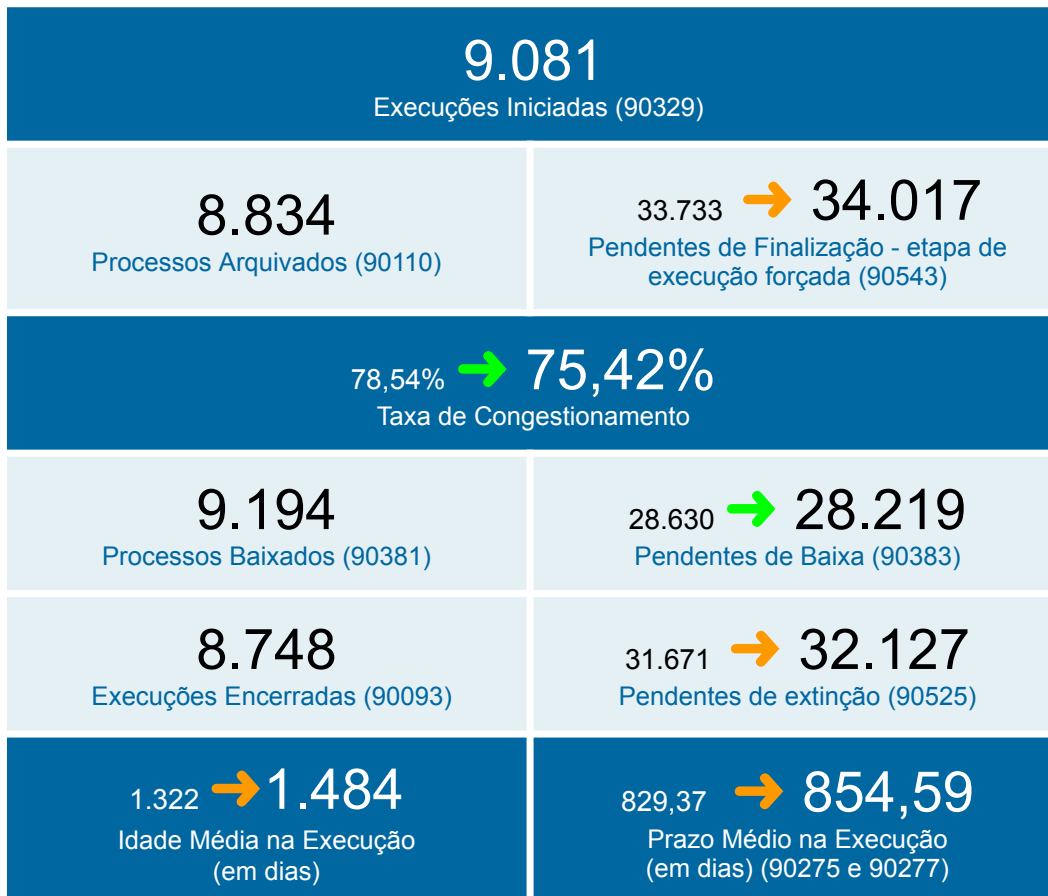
9.081
Execuções Iniciadas (90329)

8.834
Processos Arquivados (90110)

33.733 → 34.017
Pendentes de Finalização - etapa de execução forçada (90543)

78,54% → 75,42%
Taxa de Congestionamento

9.194
Processos Baixados (90381)

28.630 → 28.219
Pendentes de Baixa (90383)

8.748
Execuções Encerradas (90093)

31.671 → 32.127
Pendentes de extinção (90525)

1.322 → 1.484
Idade Média na Execução (em dias)

829,37 → 854,59
Prazo Médio na Execução (em dias) (90275 e 90277)